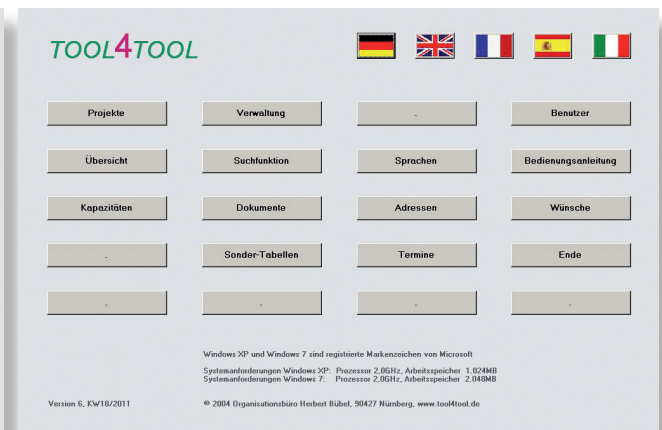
TOOL4TOOL

Projekte

Verwaltung

.

Benutzer

Übersicht

Suchfunktion

Sprachen

Bedienungsanleitung

Kapazitäten

Dokumente

Adressen

Wünsche

.

Sonder-Tabellen

Termine

Ende

.

.

.

.

Windows XP und Windows 7 sind registrierte Markenzeichen von Microsoft

Systemanforderungen Windows XP: Prozessor 2,0GHz, Arbeitsspeicher 1.024MB
Systemanforderungen Windows 7: Prozessor 2,0GHz, Arbeitsspeicher 2.048MB

Version 6, KW18/2011

© 2004 Organisationsbüro Herbert Bübel, 90427 Nürnberg, www.tool4tool.de